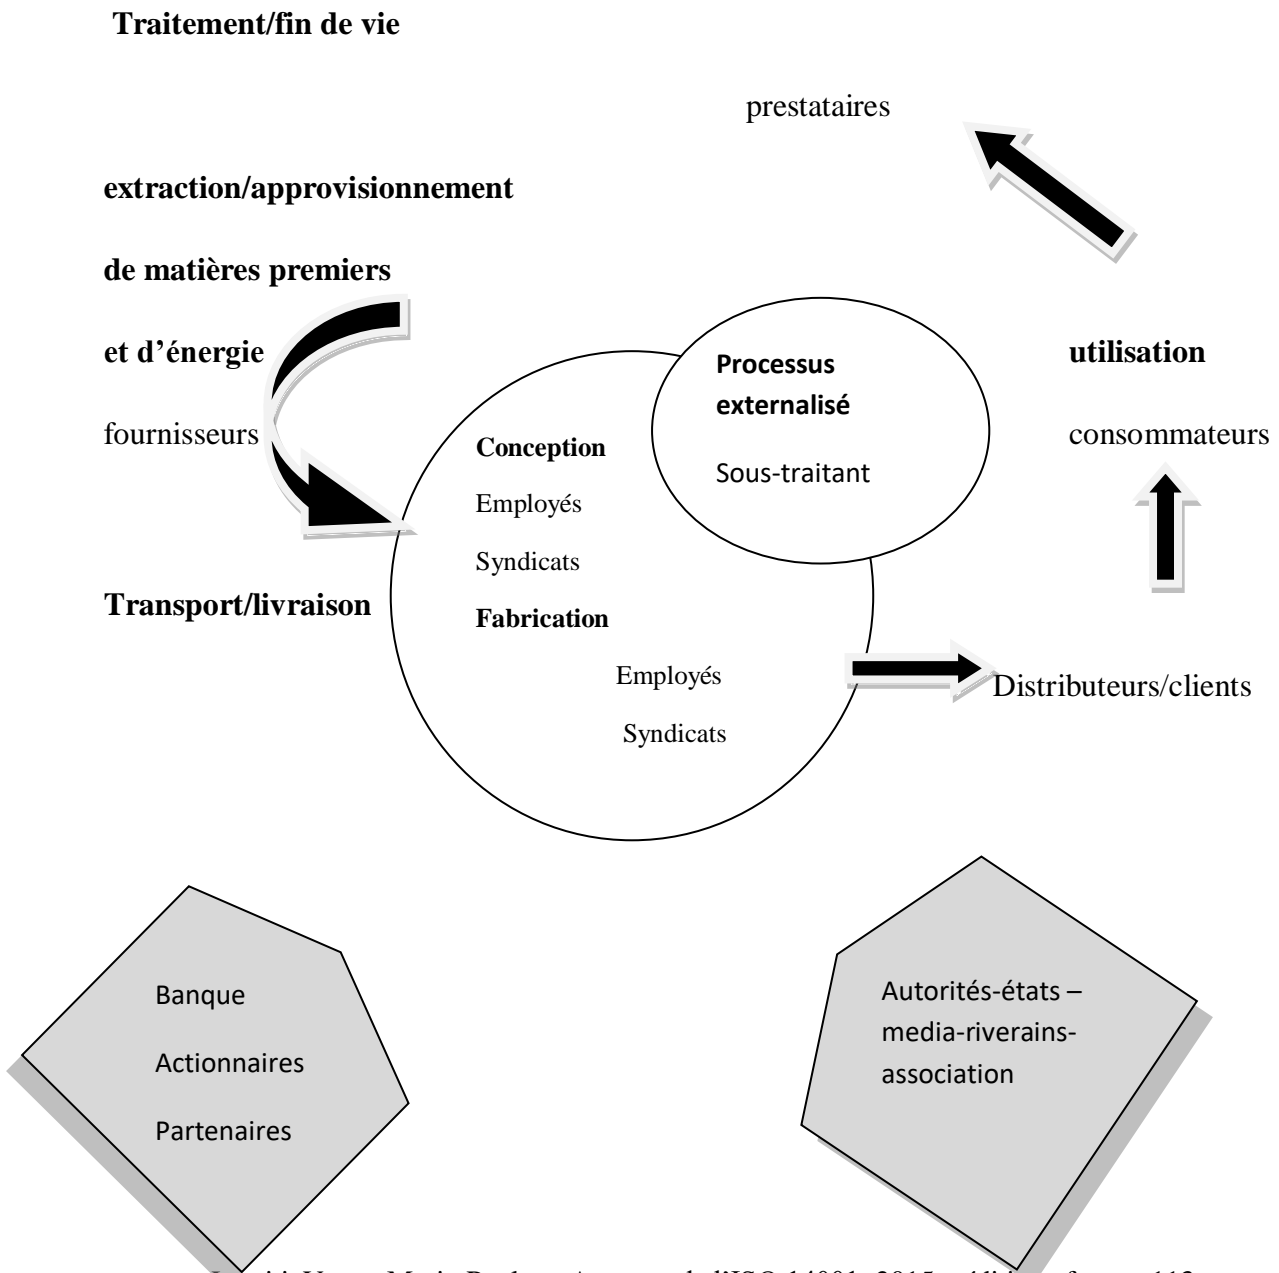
**Traitement/fin de vie**

prestataires

**extraction/approvisionnement**

**de matières premiers**

**et d'énergie**

fournisseurs

**Processus externalisé**

Sous-traitant

**utilisation**

consommateurs

**Conception**

Employés

Syndicats

**Fabrication**

Employés

Syndicats

**Transport/livraison**

Distributeurs/clients

Banque

Actionnaires

Partenaires

Autorités-états – media-riverains-association

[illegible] ISO 14001: 2015 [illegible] 113